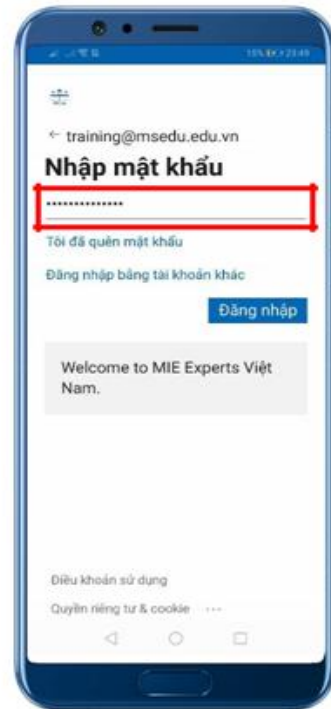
15% 23:49

← training@msedu.edu.vn

Nhập mật khẩu

••••••••••••••

Tôi đã quên mật khẩu

Đăng nhập bằng tài khoản khác

Đăng nhập

Welcome to MIE Experts Việt Nam.

Điều khoản sử dụng

Quyền riêng tư & cookie ···